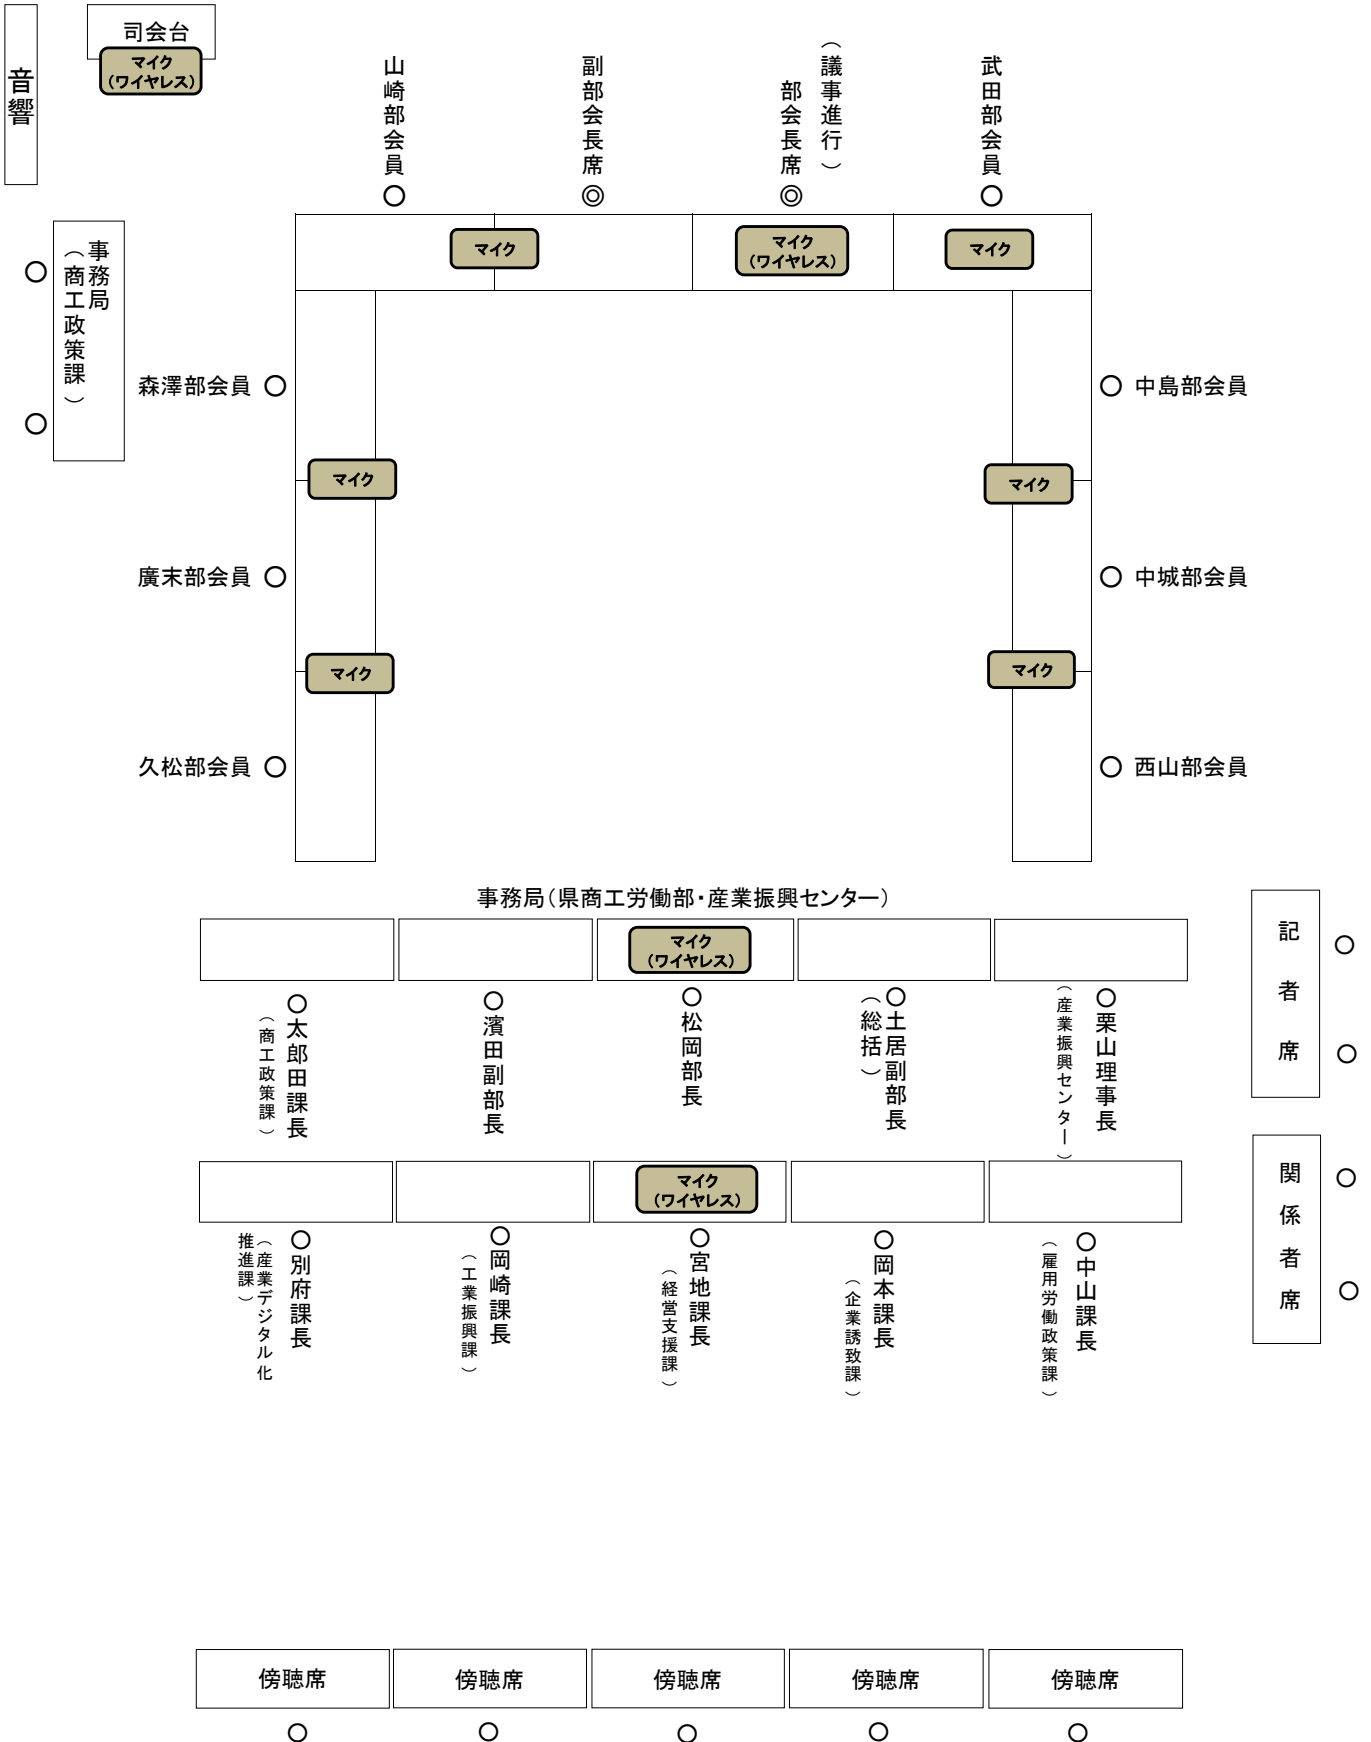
音響

司会台
マイク（ワイヤレス）

山崎部会員 ○
副部会長席 ◎
部会長席（議事進行） ◎
武田部会員 ○

マイク
マイク（ワイヤレス）
マイク

○ 事務局（商工政策課） ○

森澤部会員 ○
マイク
廣末部会員 ○
マイク
久松部会員 ○

○ 中島部会員
マイク
○ 中城部会員
マイク
○ 西山部会員

事務局（県商工労働部・産業振興センター）

マイク（ワイヤレス）

○太郎田課長（商工政策課）
○濱田副部長
○松岡部長
○土居副部長（総括）
○栗山理事長（産業振興センター）

記者席 ○ ○

マイク（ワイヤレス）

○別府課長（産業デジタル化推進課）
○岡崎課長（工業振興課）
○宮地課長（経営支援課）
○岡本課長（企業誘致課）
○中山課長（雇用労働政策課）

関係者席 ○ ○

| 傍聴席 | 傍聴席 | 傍聴席 | 傍聴席 | 傍聴席 |
|---|---|---|---|---|
| ○ | ○ | ○ | ○ | ○ |